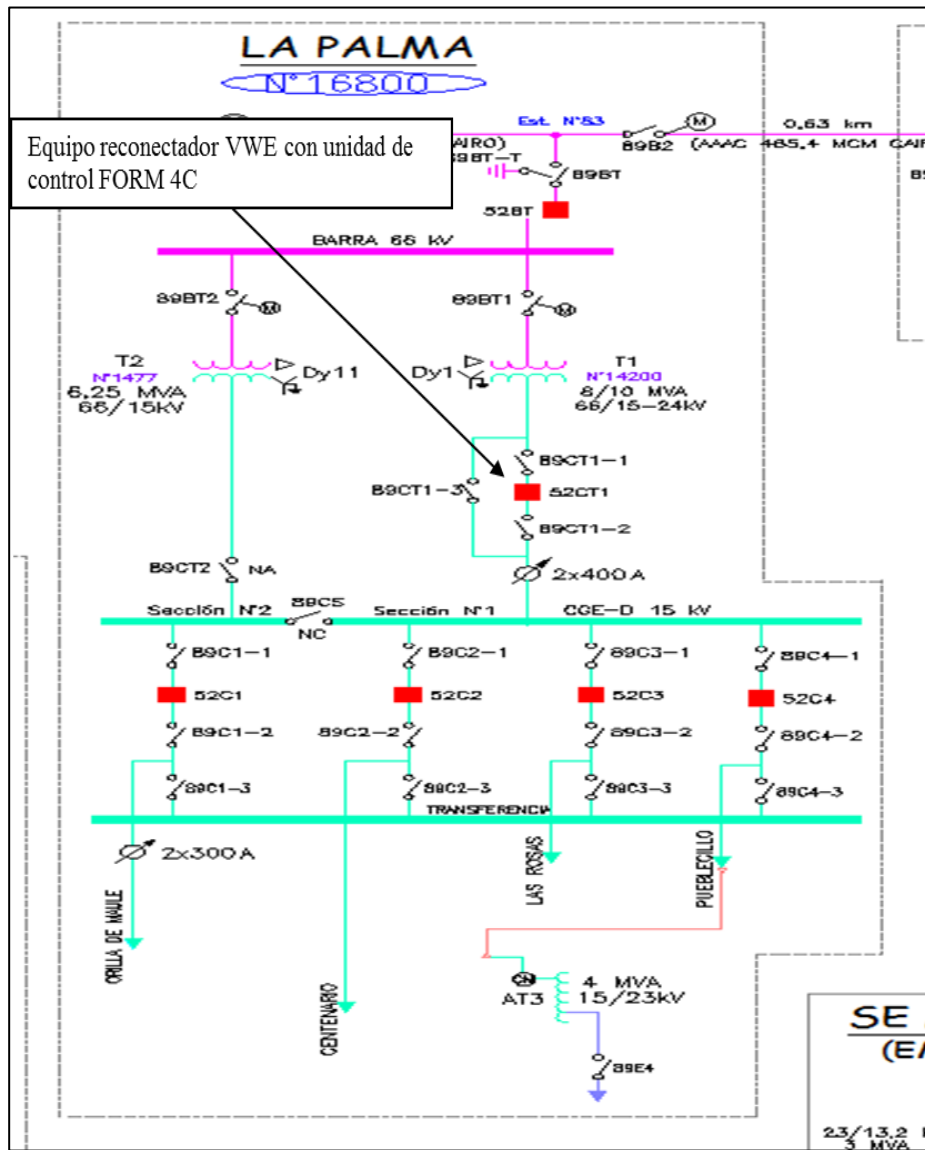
LA PALMA
N°16800

Equipo reconectador VWE con unidad de control FORM 4C

AIRO)
89BT-T
Est. N°53
89B2 (AAAC 465.4 MCM CAI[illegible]
0,63 km
89BT
52BT
BARRA 66 kV
89BT2
89BT1
T2
N°1477
6,25 MVA
66/15kV
Dy11
Dy1
T1
N°14200
8/10 MVA
66/15-24kV
89CT1-1
89CT1-3
52CT1
89CT1-2
89CT2 NA
2x400A
Sección N°2
89C5
NC
Sección N°1
CGE-D 15 kV
89C1-1
89C2-1
89C3-1
89C4-1
52C1
52C2
52C3
52C4
89C1-2
89C2-2
89C3-2
89C4-2
89C1-3
89C2-3
89C3-3
89C4-3
TRANSFERENCIA
2x300A
LAS ROSAS
PUEBLECILLO
ORILLA DE MAULE
4 MVA
AT3
15/23kV
CENTENARIO
89E4
SE
(E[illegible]
23/13,2
3 MVA